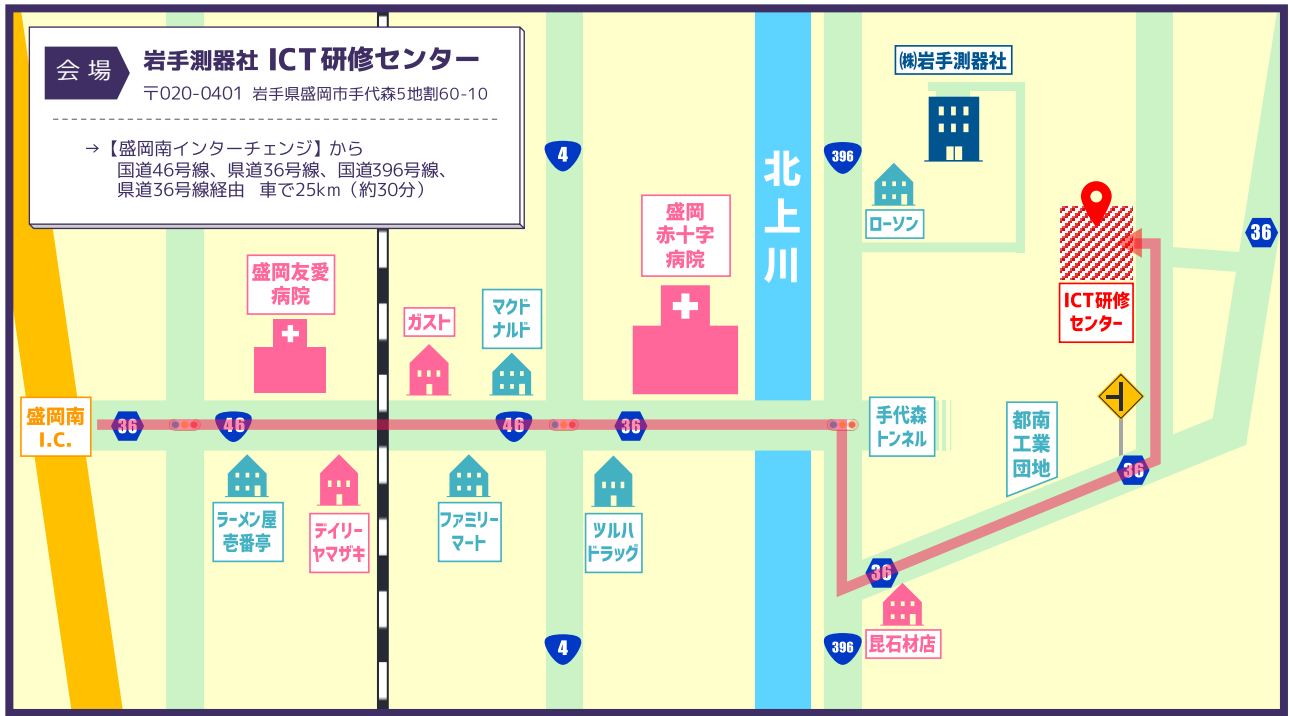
会場 岩手測器社 ICT研修センター

〒020-0401 岩手県盛岡市手代森5地割60-10

→【盛岡南インターチェンジ】から
国道46号線、県道36号線、国道396号線、県道36号線経由 車で25km（約30分）

4

396

㈱岩手測器社

ローソン

36

北上川

盛岡赤十字病院

盛岡友愛病院

ガスト

マクドナルド

ICT研修センター

盛岡南I.C.

36

46

46

36

手代森トンネル

都南工業団地

36

ラーメン屋壱番亭

デイリーヤマザキ

ファミリーマート

ツルハドラッグ

36

昆石材店

4

396